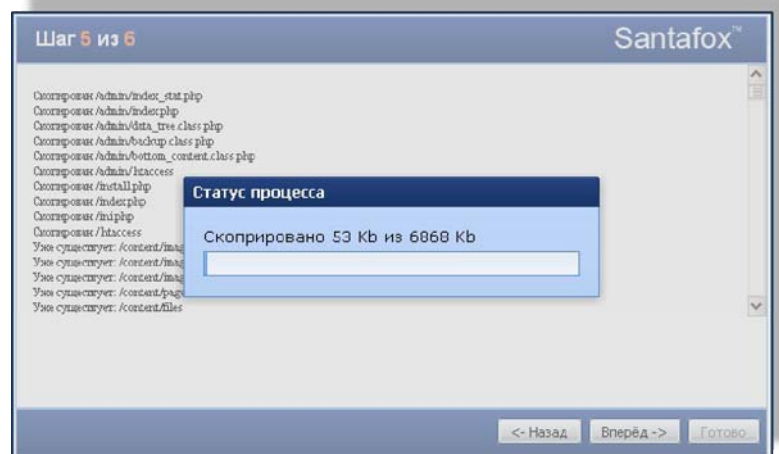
Шаг 5 из 6

Santafox™

Скопирован /admin/index_stat.php
Скопирован /admin/index.php
Скопирован /admin/data_tree.class.php
Скопирован /admin/backup.class.php
Скопирован /admin/bottom_content.class.php
Скопирован /admin/.htaccess
Скопирован /install.php
Скопирован /index.php
Скопирован /ini.php
Скопирован /.htaccess
Уже существует: /content/ima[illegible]
Уже существует: /content/ima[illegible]
Уже существует: /content/ima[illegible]
Уже существует: /content/pag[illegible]
Уже существует: /content/files

Статус процесса

Скопировано 53 Kb из 6868 Kb

<- Назад

Вперёд ->

Готово